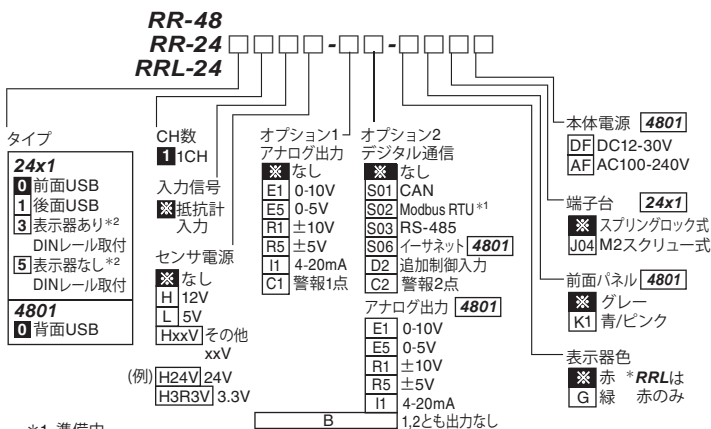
RR-48
RR-24 □□□□-□□-□□□□
RRL-24

タイプ
24x1
0 前面USB
1 後面USB
3 表示器あり*2 DINレール取付
5 表示器なし*2 DINレール取付
4801
0 背面USB

CH数
1 1CH

入力信号
※ 抵抗計入力

センサ電源
※ なし
H 12V
L 5V
HxxV その他 xxV
(例) H24V 24V
H3R3V 3.3V

オプション1
アナログ出力
※ なし
E1 0-10V
E5 0-5V
R1 ±10V
R5 ±5V
I1 4-20mA
C1 警報1点

オプション2
デジタル通信
※ なし
S01 CAN
S02 Modbus RTU *1
S03 RS-485
S06 イーサネット 4801
D2 追加制御入力
C2 警報2点

アナログ出力 4801
E1 0-10V
E5 0-5V
R1 ±10V
R5 ±5V
I1 4-20mA
B 1,2とも出力なし

本体電源 4801
DF DC12-30V
AF AC100-240V

端子台 24x1
※ スプリングロック式
J04 M2スクリュー式

前面パネル 4801
※ グレー
K1 青/ピンク

表示器色
※ 赤 *RRLは赤のみ
G 緑

*1 準備中